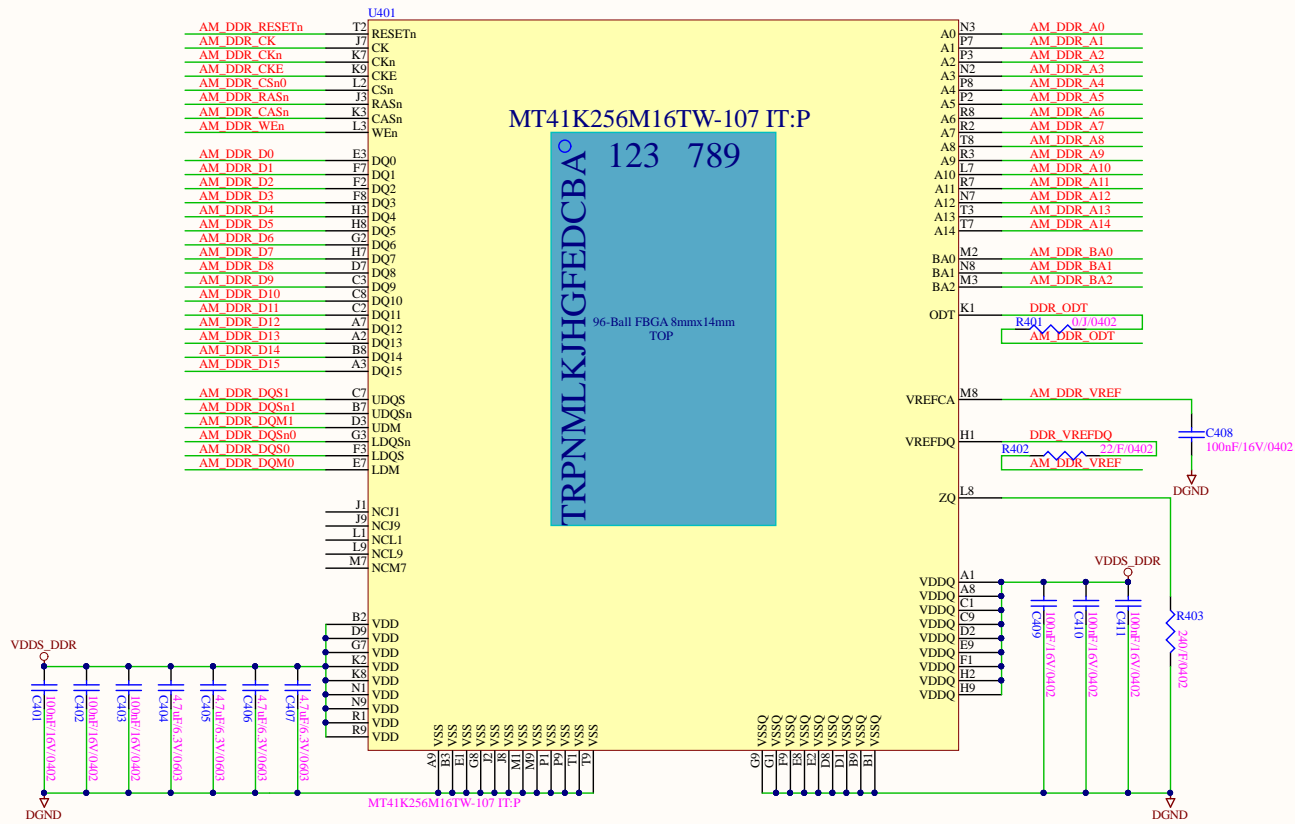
U401

AM_DDR_RESETn T2 RESETn
AM_DDR_CK J7 CK
AM_DDR_CKn K7 CKn
AM_DDR_CKE K9 CKE
AM_DDR_CSn0 L2 CSn
AM_DDR_RASn J3 RASn
AM_DDR_CASn K3 CASn
AM_DDR_WEn L3 WEn

AM_DDR_D0 E3 DQ0
AM_DDR_D1 F7 DQ1
AM_DDR_D2 F2 DQ2
AM_DDR_D3 F8 DQ3
AM_DDR_D4 H3 DQ4
AM_DDR_D5 H8 DQ5
AM_DDR_D6 G2 DQ6
AM_DDR_D7 H7 DQ7
AM_DDR_D8 D7 DQ8
AM_DDR_D9 C3 DQ9
AM_DDR_D10 C8 DQ10
AM_DDR_D11 C2 DQ11
AM_DDR_D12 A7 DQ12
AM_DDR_D13 A2 DQ13
AM_DDR_D14 B8 DQ14
AM_DDR_D15 A3 DQ15

AM_DDR_DQS1 C7 UDQS
AM_DDR_DQSn1 B7 UDQSn
AM_DDR_DQM1 D3 UDM
AM_DDR_DQSn0 G3 LDQSn
AM_DDR_DQS0 F3 LDQS
AM_DDR_DQM0 E7 LDM

J1 NCJ1
J9 NCJ9
L1 NCL1
L9 NCL9
M7 NCM7

B2 VDD
D9 VDD
G7 VDD
K2 VDD
K8 VDD
N1 VDD
N9 VDD
R1 VDD
R9 VDD

MT41K256M16TW-107 IT:P

123 789

TRPNMLKJHGFEDCBA

96-Ball FBGA 8mmx14mm
TOP

A0 N3 AM_DDR_A0
A1 P7 AM_DDR_A1
A2 P3 AM_DDR_A2
A3 N2 AM_DDR_A3
A4 P8 AM_DDR_A4
A5 P2 AM_DDR_A5
A6 R8 AM_DDR_A6
A7 R2 AM_DDR_A7
A8 T8 AM_DDR_A8
A9 R3 AM_DDR_A9
A10 L7 AM_DDR_A10
A11 R7 AM_DDR_A11
A12 N7 AM_DDR_A12
A13 T3 AM_DDR_A13
A14 T7 AM_DDR_A14

BA0 M2 AM_DDR_BA0
BA1 N8 AM_DDR_BA1
BA2 M3 AM_DDR_BA2

ODT K1 DDR_ODT
R401 0/J/0402
AM_DDR_ODT

VREFCA M8 AM_DDR_VREF
C408
100nF/16V/0402
DGND

VREFDQ H1 DDR_VREFDQ
R402 22/F/0402
AM_DDR_VREF

ZQ L8

VDDS_DDR

VDDQ A1
VDDQ A8
VDDQ C1
VDDQ C9
VDDQ D2
VDDQ E9
VDDQ F1
VDDQ H2
VDDQ H9

C409 100nF/16V/0402
C410 100nF/16V/0402
C411 100nF/16V/0402
R403 240/F/0402

VDDS_DDR
C401 100nF/16V/0402
C402 100nF/16V/0402
C403 100nF/16V/0402
C404 4.7uF/6.3V/0603
C405 4.7uF/6.3V/0603
C406 4.7uF/6.3V/0603
C407 4.7uF/6.3V/0603
DGND

VSS VSS VSS VSS VSS VSS VSS VSS VSS VSS VSS VSS
A9 B3 E1 G8 J2 J8 M1 M9 P1 P9 T1 T9

VSSQ VSSQ VSSQ VSSQ VSSQ VSSQ VSSQ VSSQ VSSQ
G9 G1 F9 E8 E2 D8 D1 B9 B1

MT41K256M16TW-107 IT:P

DGND